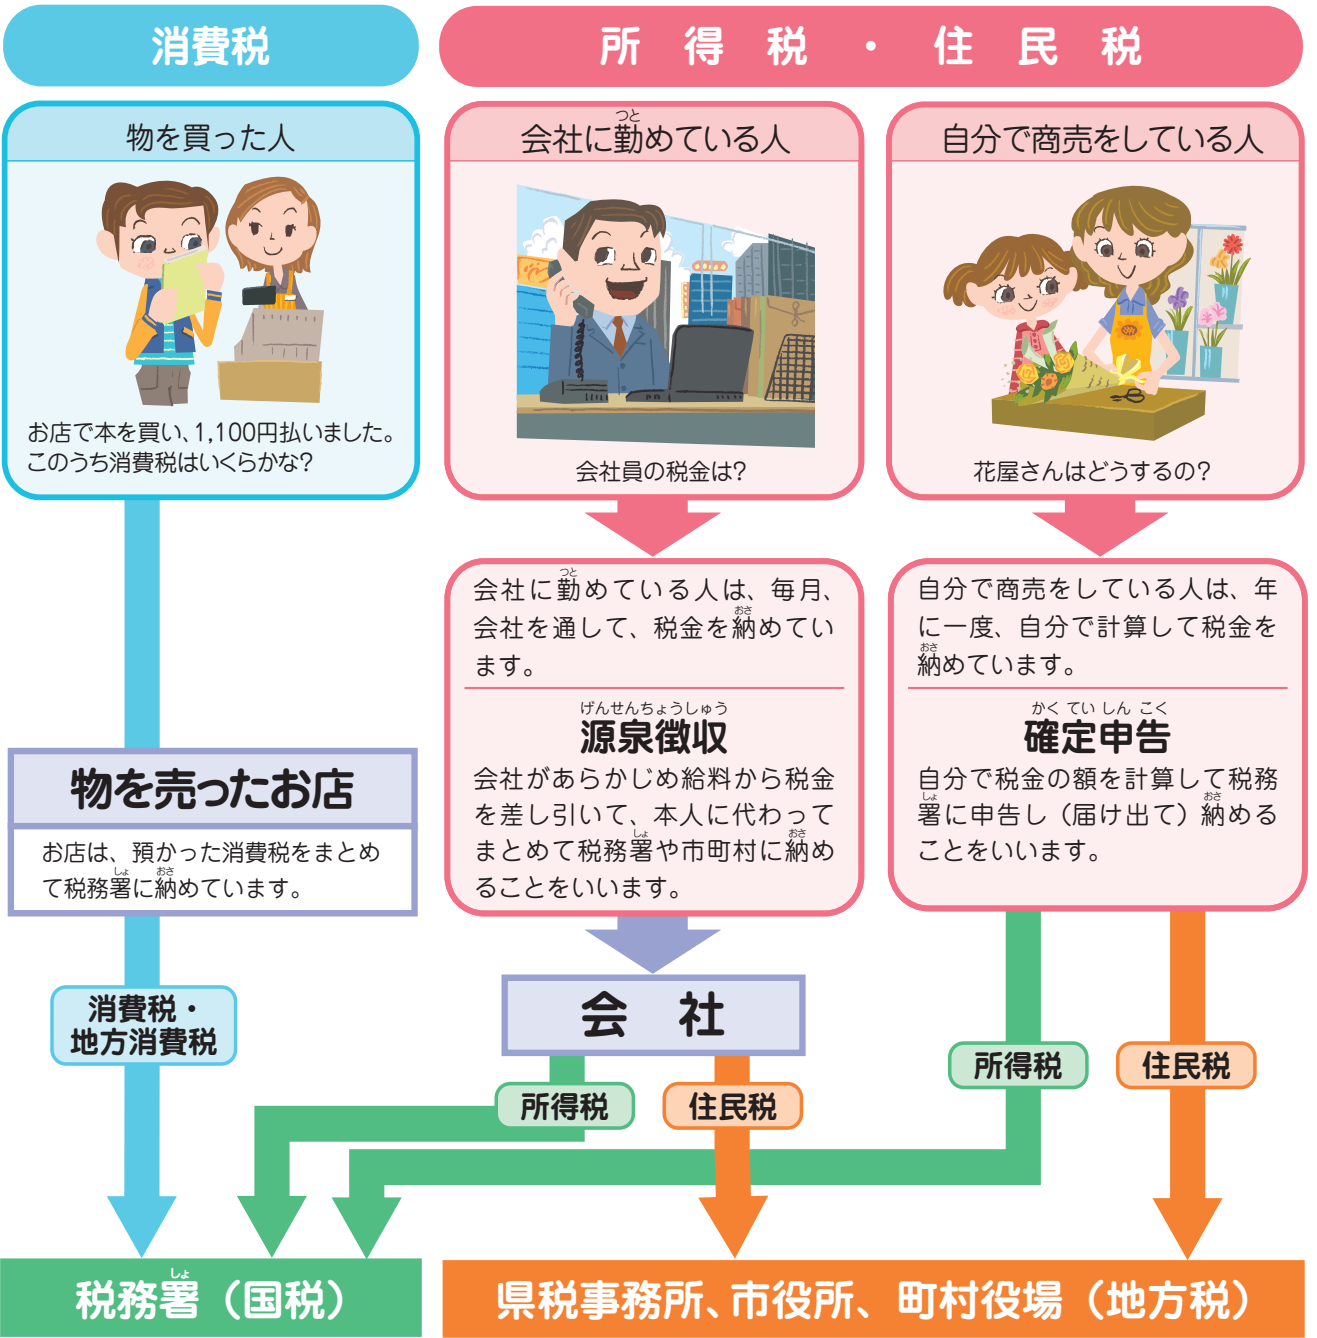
消費税

所得税・住民税

物を買った人

お店で本を買い、1,100円払いました。このうち消費税はいくらかな?

会社に勤(つと)めている人

会社員の税金は?

自分で商売をしている人

花屋さんはどうするの?

会社に勤(つと)めている人は、毎月、会社を通して、税金を納(おさ)めています。

源泉徴収(げんせんちょうしゅう)

会社があらかじめ給料から税金を差し引いて、本人に代わってまとめて税務署(しょ)や市町村に納(おさ)めることをいいます。

自分で商売をしている人は、年に一度、自分で計算して税金を納(おさ)めています。

確定申告(かくていしんこく)

自分で税金の額を計算して税務署(しょ)に申告し(届け出て)納(おさ)めることをいいます。

物を売ったお店

お店は、預かった消費税をまとめて税務署(しょ)に納(おさ)めています。

消費税・地方消費税

会社

所得税

住民税

所得税

住民税

税務署(しょ)(国税)

県税事務所、市役所、町村役場(地方税)